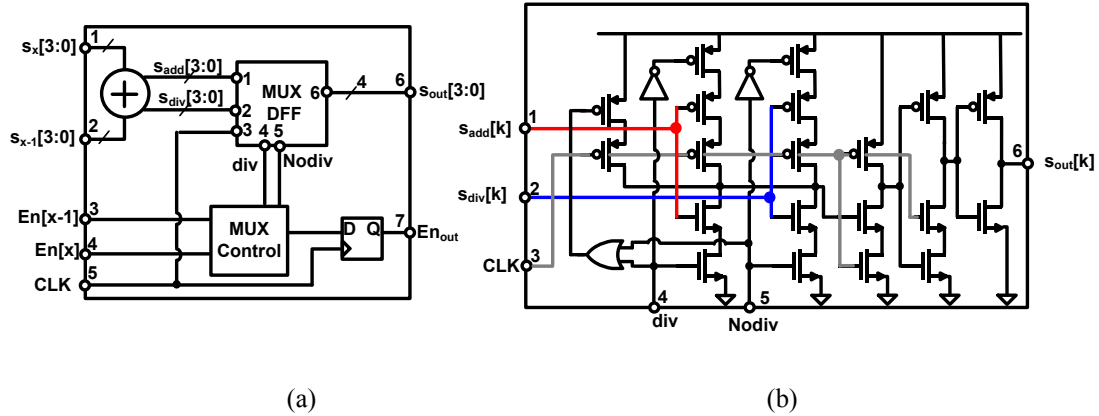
$s_x[3:0]$ 1
$s_{x-1}[3:0]$ 2
$s_{add}[3:0]$
$s_{div}[3:0]$
1
2
3
MUX DFF
6
4
6 $s_{out}[3:0]$
4 5
div
Nodiv
En[x-1] 3
En[x] 4
CLK 5
MUX Control
D Q
7 $En_{out}$

$s_{add}[k]$ 1
$s_{div}[k]$ 2
CLK 3
4
div
5
Nodiv
6 $s_{out}[k]$

(a)

(b)